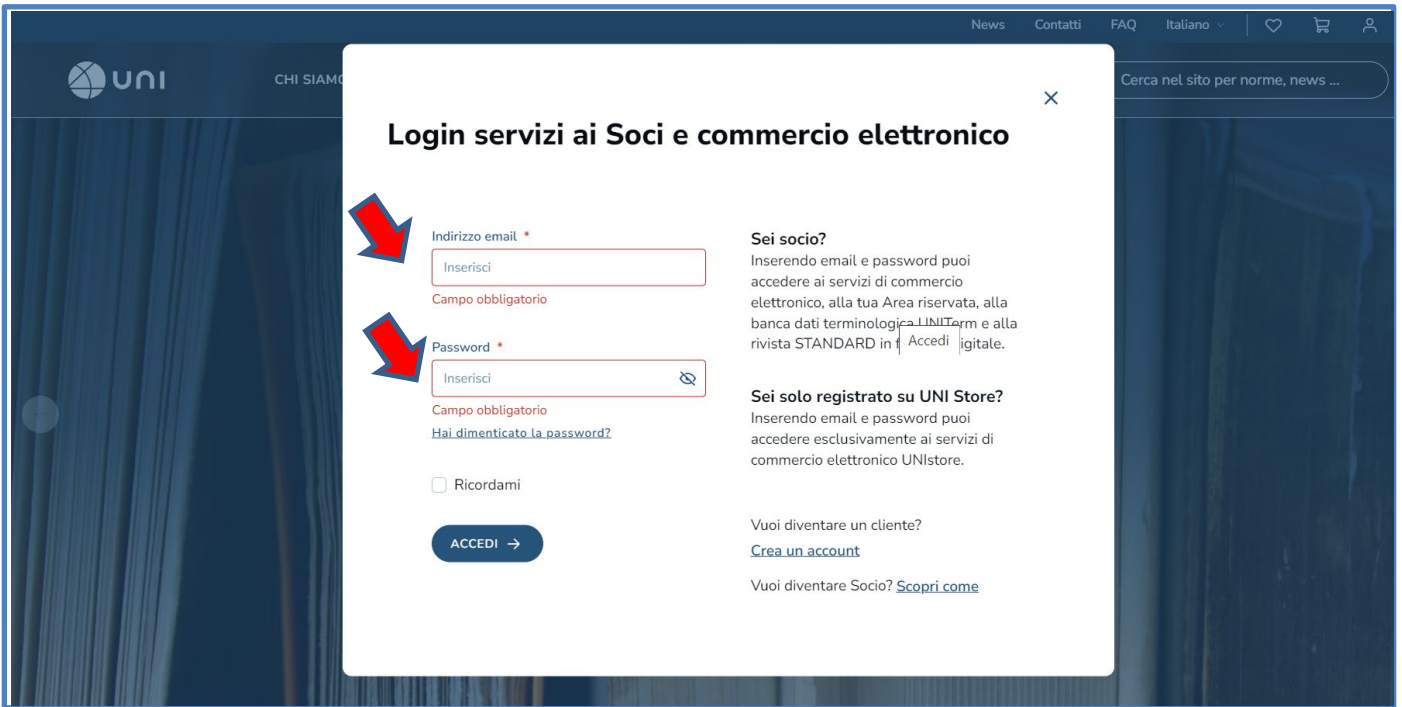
News Contatti FAQ Italiano

UNI

CHI SIAMO

Cerca nel sito per norme, news ...

×

Login servizi ai Soci e commercio elettronico

Indirizzo email *

Inserisci

Campo obbligatorio

Password *

Inserisci

Campo obbligatorio

Hai dimenticato la password?

Ricordami

ACCEDI →

Sei socio?
Inserendo email e password puoi accedere ai servizi di commercio elettronico, alla tua Area riservata, alla banca dati terminologica UNITerm e alla rivista STANDARD in f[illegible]igitale.

Accedi

Sei solo registrato su UNI Store?
Inserendo email e password puoi accedere esclusivamente ai servizi di commercio elettronico UNIstore.

Vuoi diventare un cliente?
Crea un account

Vuoi diventare Socio? Scopri come